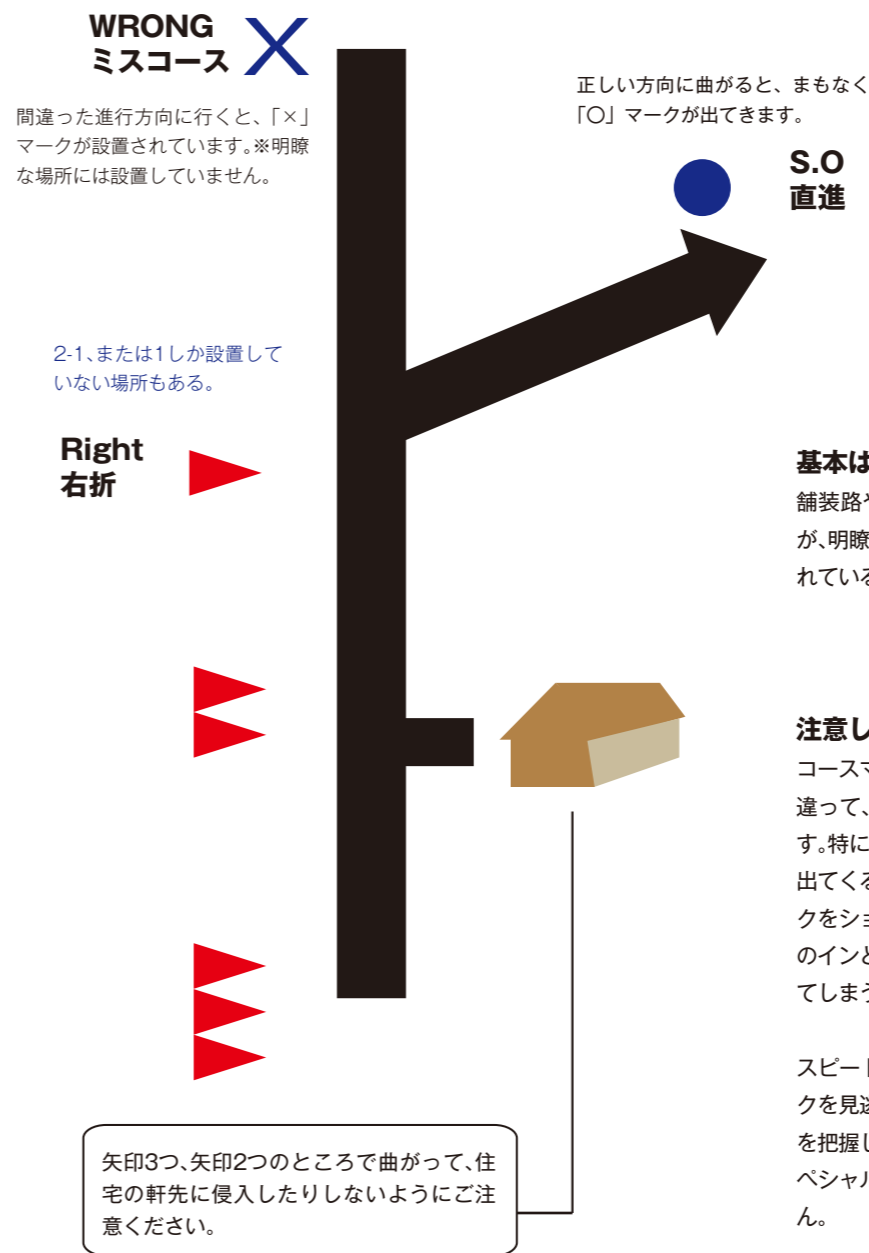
WRONG
ミスコース

間違った進行方向に行くと、「×」マークが設置されています。※明瞭な場所には設置していません。

正しい方向に曲がると、まもなく「○」マークが出てきます。

S.O
直進

2-1、または1しか設置していない場所もある。

Right
右折

基本は
舗装路や
が、明瞭
れている

注意し
コースマ
違って、
す。特に
出てくる
クをショ
のインと
てしまう

スピー
クを見逃
を把握し
ペシャル
ん。

矢印3つ、矢印2つのところで曲がって、住宅の軒先に侵入したりしないようにご注意ください。